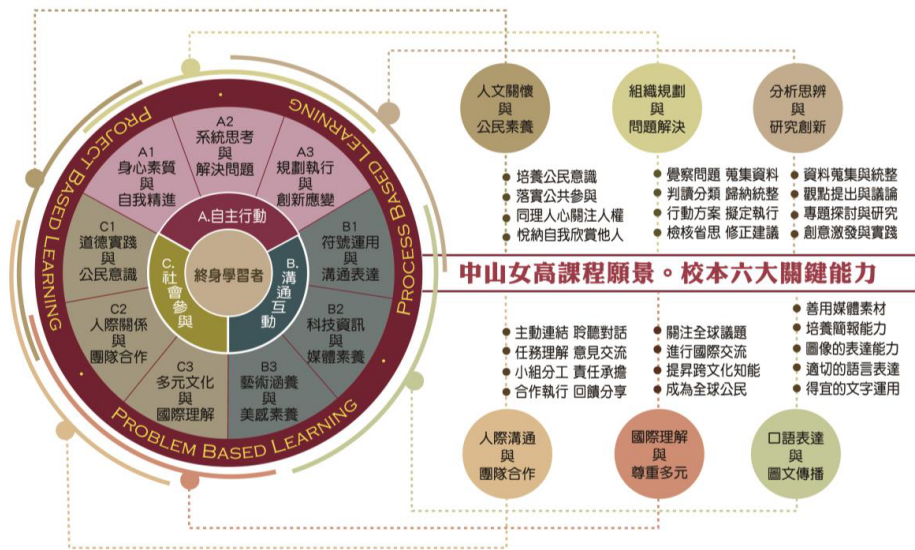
PROJECT BASED LEARNING

PROCESS BASED LEARNING

PROBLEM BASED LEARNING

A1
身心素質
與
自我精進

A2
系統思考
與
解決問題

A3
規劃執行
與
創新應變

A.自主行動

B1
符號運用
與
溝通表達

B2
科技資訊
與
媒體素養

B3
藝術涵養
與
美感素養

B.溝通互動

C1
道德實踐
與
公民意識

C2
人際關係
與
團隊合作

C3
多元文化
與
國際理解

C.社會參與

終身學習者

人文關懷
與
公民素養

培養公民意識
落實公共參與
同理人心關注人權
悅納自我欣賞他人

組織規劃
與
問題解決

覺察問題 蒐集資料
判讀分類 歸納統整
行動方案 擬定執行
檢核省思 修正建議

分析思辨
與
研究創新

資料蒐集與統整
觀點提出與議論
專題探討與研究
創意激發與實踐

中山女高課程願景。校本六大關鍵能力

主動連結 聆聽對話
任務理解 意見交流
小組分工 責任承擔
合作執行 回饋分享

人際溝通
與
團隊合作

關注全球議題
進行國際交流
提昇跨文化知能
成為全球公民

國際理解
與
尊重多元

善用媒體素材
培養簡報能力
圖像的表達能力
適切的語言表達
得宜的文字運用

口語表達
與
圖文傳播